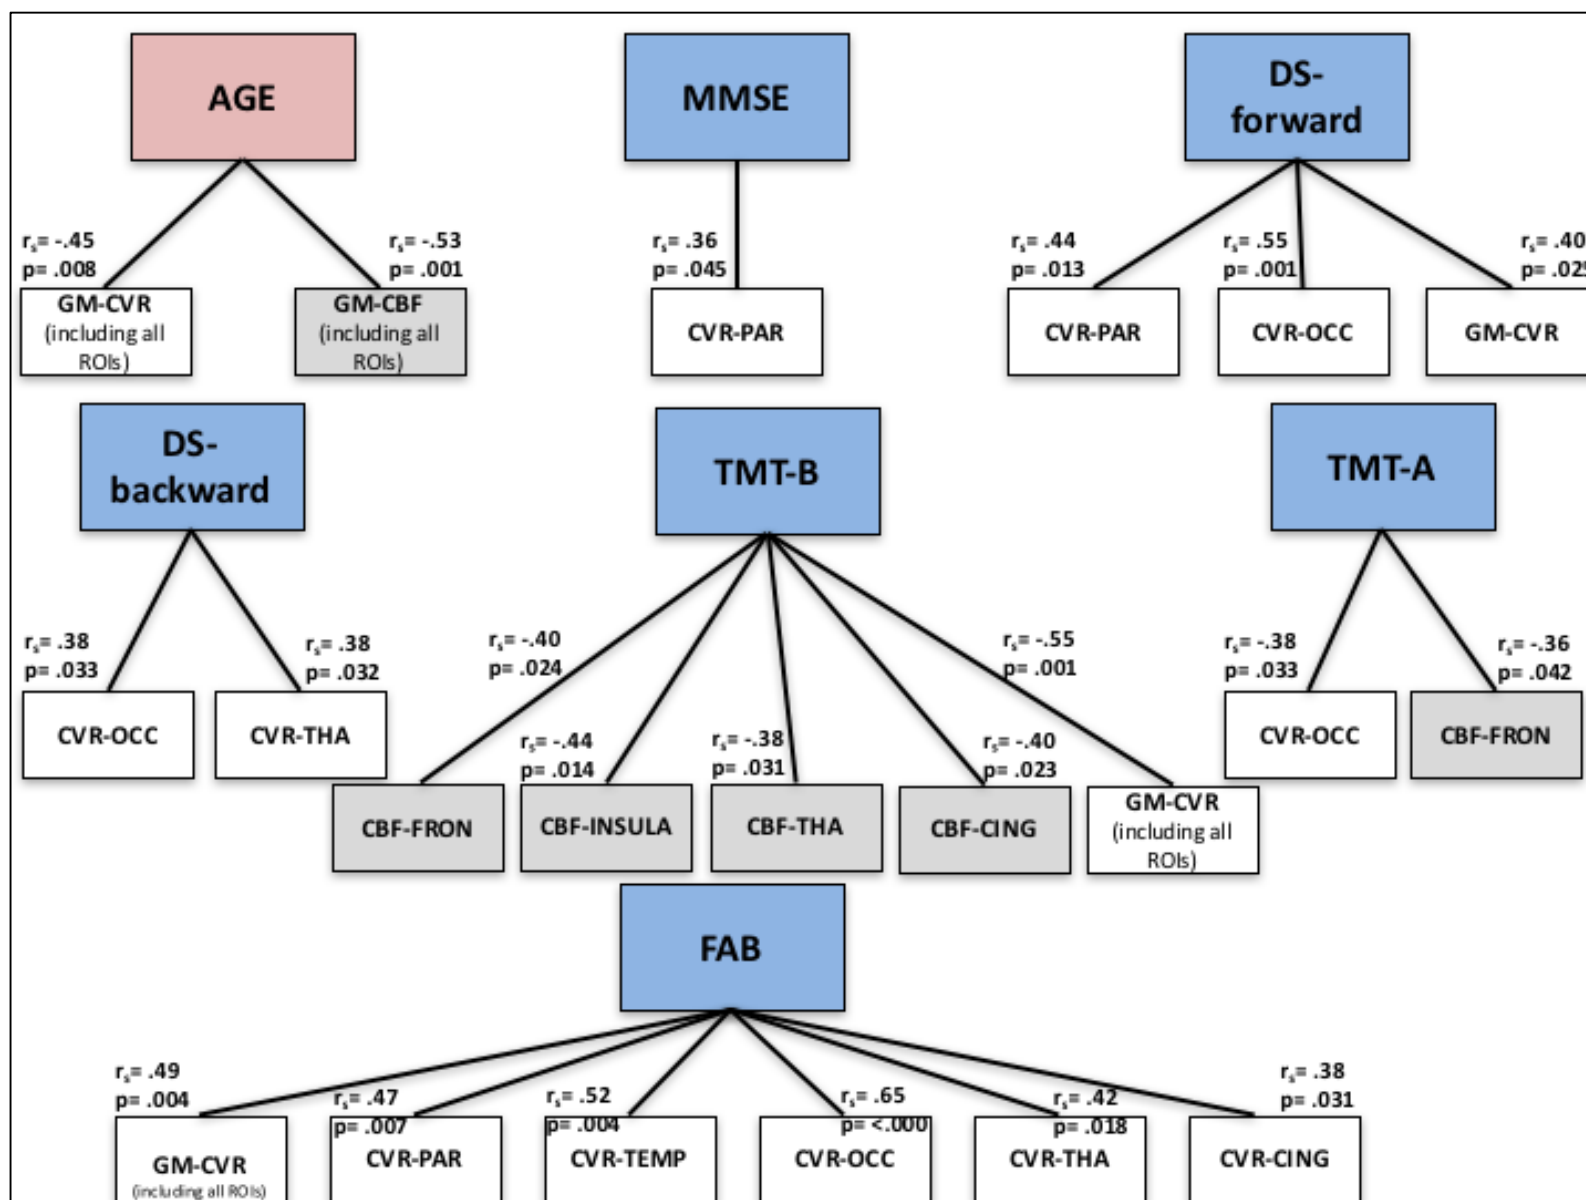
AGE

$r_s$= -.45
p= .008

GM-CVR
(including all ROIs)

$r_s$= -.53
p= .001

GM-CBF
(including all ROIs)

MMSE

$r_s$= .36
p= .045

CVR-PAR

DS-forward

$r_s$= .44
p= .013

CVR-PAR

$r_s$= .55
p= .001

CVR-OCC

$r_s$= .40
p= .02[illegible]

GM-CVR

DS-backward

$r_s$= .38
p= .033

CVR-OCC

$r_s$= .38
p= .032

CVR-THA

TMT-B

$r_s$= -.40
p= .024

CBF-FRON

$r_s$= -.44
p= .014

CBF-INSULA

$r_s$= -.38
p= .031

CBF-THA

$r_s$= -.40
p= .023

CBF-CING

$r_s$= -.55
p= .001

GM-CVR
(including all ROIs)

TMT-A

$r_s$= -.38
p= .033

CVR-OCC

$r_s$= -.36
p= .042

CBF-FRON

FAB

$r_s$= .49
p= .004

GM-CVR
(including all ROIs)

$r_s$= .47
p= .007

CVR-PAR

$r_s$= .52
p= .004

CVR-TEMP

$r_s$= .65
p= <.000

CVR-OCC

$r_s$= .42
p= .018

CVR-THA

$r_s$= .38
p= .031

CVR-CING